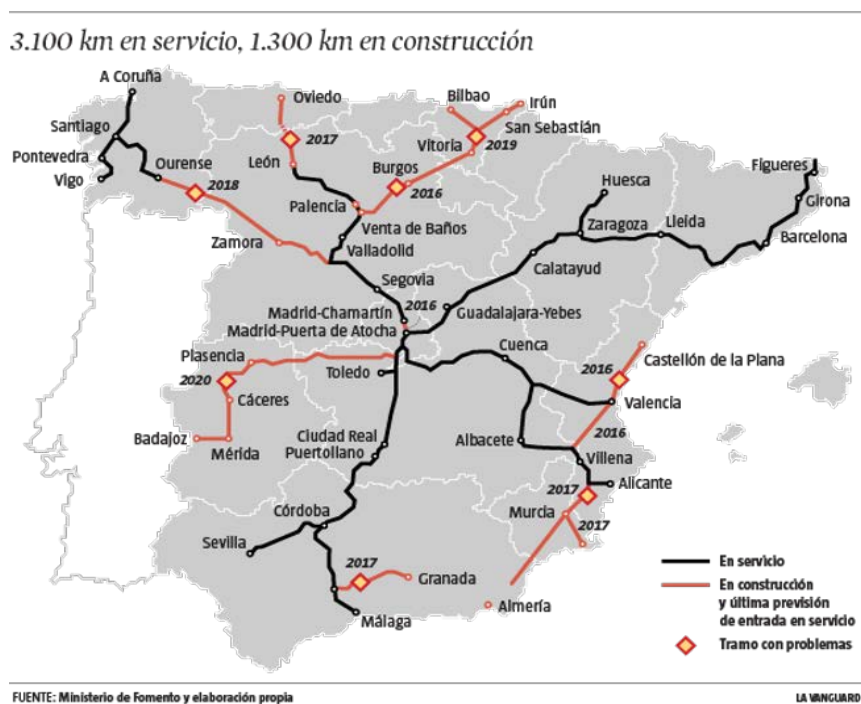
3.100 km en servicio, 1.300 km en construcción

A Coruña
Oviedo
Bilbao
Irún
San Sebastián
Santiago
2017
Vitoria
2019
Pontevedra
Ourense
León
Burgos
Vigo
2018
2016
Figueres
Huesca
Palencia
Girona
Venta de Baños
Zaragoza
Lleida
Zamora
Valladolid
Barcelona
Calatayud
Segovia
Madrid-Chamartín
2016
Guadalajara-Yebes
Madrid-Puerta de Atocha
Cuenca
Plasencia
Castellón de la Plana
2016
2020
Toledo
Cáceres
Valencia
2016
Badajoz
Ciudad Real
Albacete
Mérida
Puertollano
Villena
2017
Alicante
Córdoba
Murcia
2017
Sevilla
2017
Granada
Almería
Málaga

En servicio
En construcción y última previsión de entrada en servicio
Tramo con problemas

FUENTE: Ministerio de Fomento y elaboración propia
LA VANGUARDIA